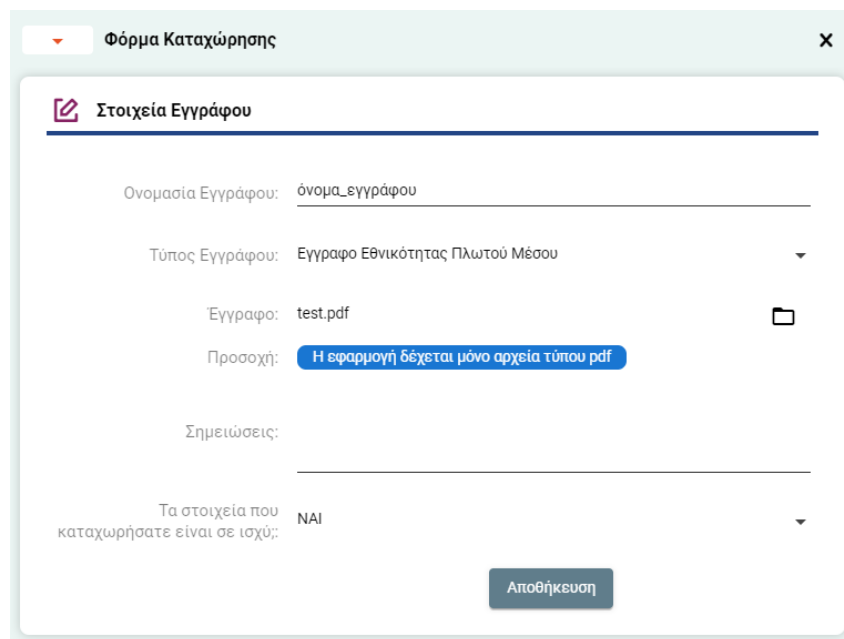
Φόρμα Καταχώρησης

×

Στοιχεία Εγγράφου

Ονομασία Εγγράφου: όνομα_εγγράφου

Τύπος Εγγράφου: Εγγραφο Εθνικότητας Πλωτού Μέσου

Έγγραφο: test.pdf

Προσοχή: Η εφαρμογή δέχεται μόνο αρχεία τύπου pdf

Σημειώσεις:

Τα στοιχεία που καταχωρήσατε είναι σε ισχύ;: ΝΑΙ

Αποθήκευση